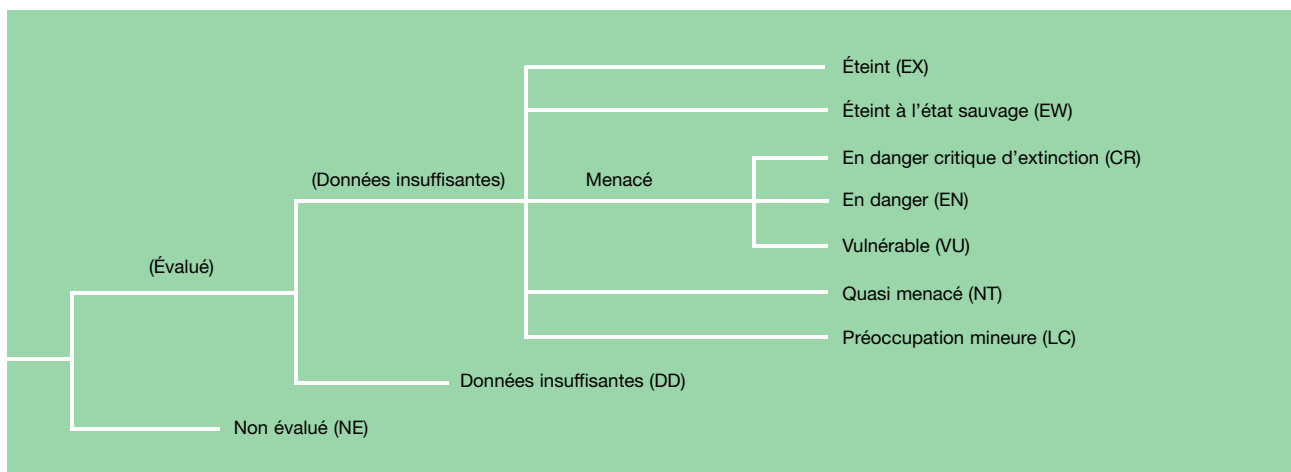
Éteint (EX)

Éteint à l'état sauvage (EW)

(Données insuffisantes)

Menacé

En danger critique d'extinction (CR)

En danger (EN)

Vulnérable (VU)

(Évalué)

Quasi menacé (NT)

Préoccupation mineure (LC)

Données insuffisantes (DD)

Non évalué (NE)